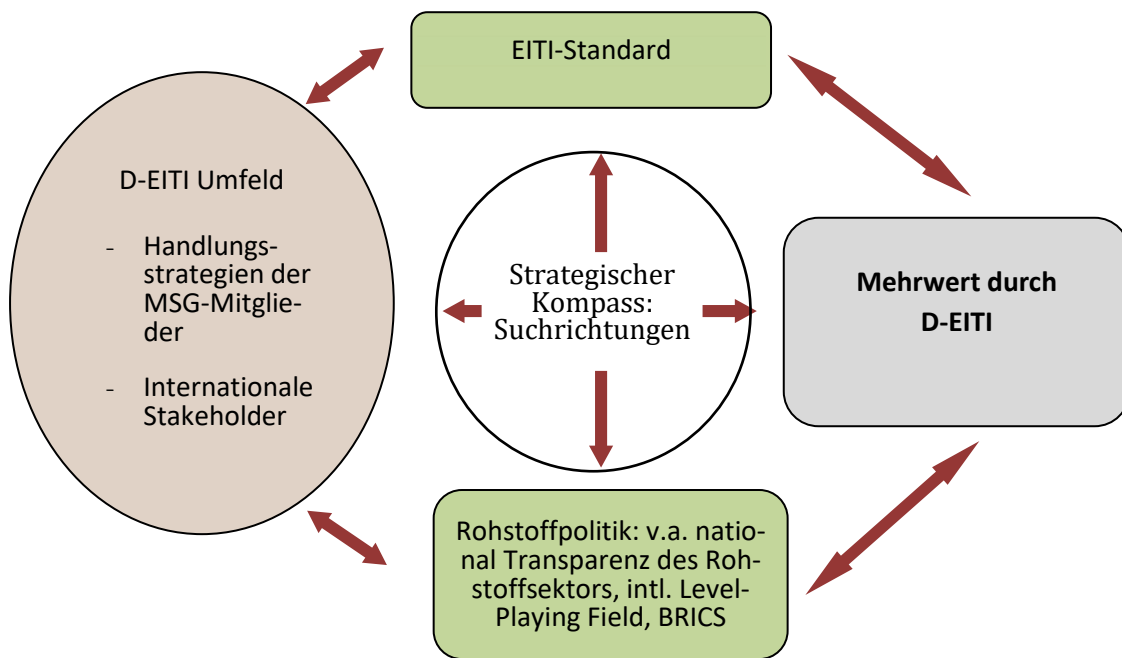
EITI-Standard

D-EITI Umfeld

- Handlungsstrategien der MSG-Mitglieder

- Internationale Stakeholder

Strategischer Kompass: Suchrichtungen

**Mehrwert durch D-EITI**

Rohstoffpolitik: v.a. national Transparenz des Rohstoffsektors, intl. Level-Playing Field, BRICS